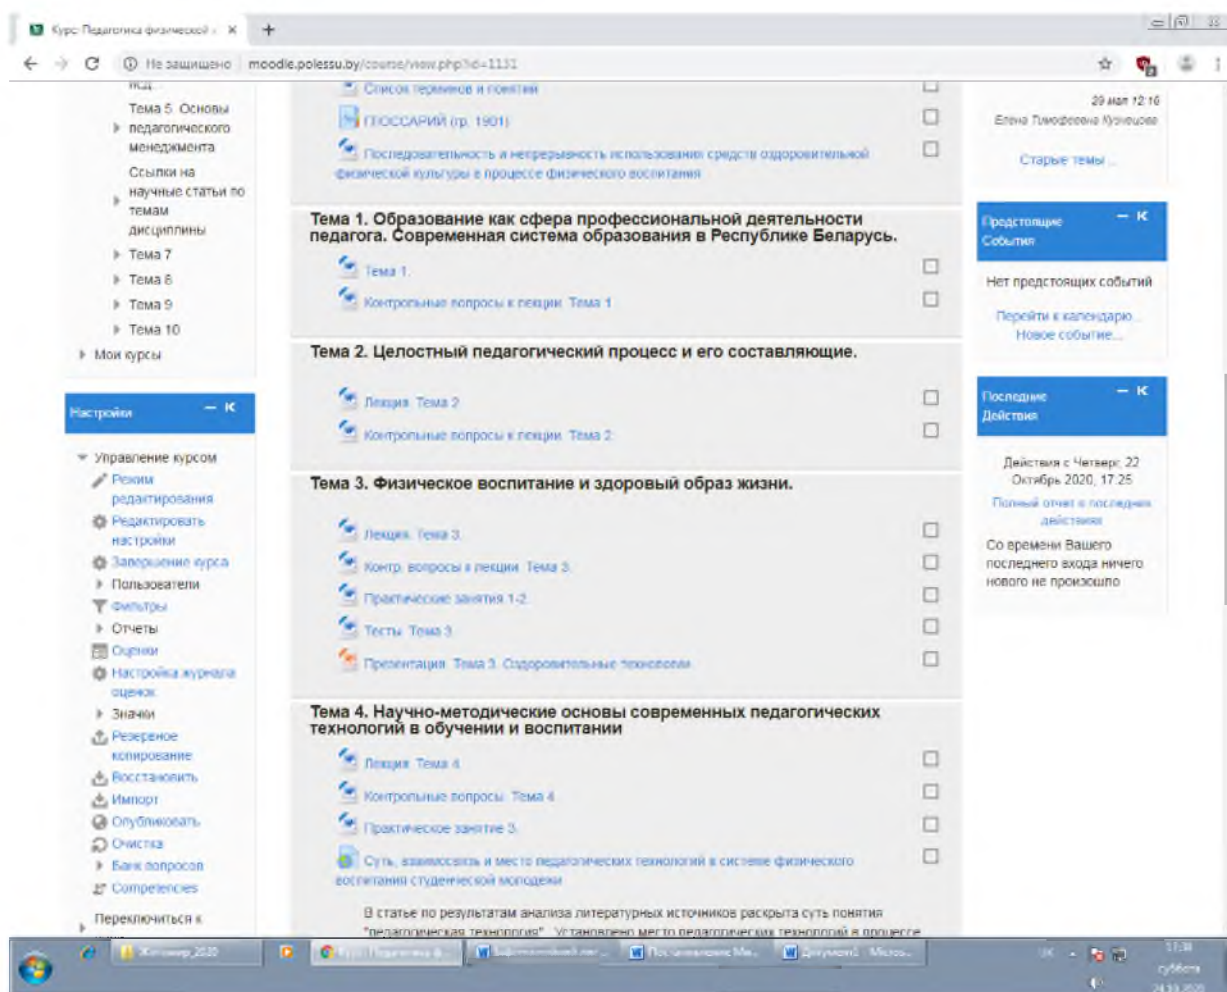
Курс: Педагогика физической × +

Не защищено moodle.polessu.by/course/view.php?id=1131

Тема 5. Основы педагогического менеджмента
Ссылки на научные статьи по темам дисциплины
Тема 7
Тема 8
Тема 9
Тема 10
Мои курсы

Настройки

Управление курсом
Режим редактирования
Редактировать настройки
Завершение курса
Пользователи
Фильтры
Отчеты
Оценки
Настройка журнала оценок
Значки
Резервное копирование
Восстановить
Импорт
Опубликовать
Очистка
Банк вопросов
Competencies
Переключиться к

Список терминов и понятий
ГЛОССАРИЙ (гр. 1901)
Последовательность и непрерывность использования средств оздоровительной физической культуры в процессе физического воспитания

Тема 1. Образование как сфера профессиональной деятельности педагога. Современная система образования в Республике Беларусь.
Тема 1.
Контрольные вопросы к лекции. Тема 1

Тема 2. Целостный педагогический процесс и его составляющие.
Лекция. Тема 2
Контрольные вопросы к лекции. Тема 2

Тема 3. Физическое воспитание и здоровый образ жизни.
Лекция. Тема 3.
Контр. вопросы к лекции. Тема 3.
Практические занятия 1-2.
Тесты. Тема 3
Презентация. Тема 3. Оздоровительные технологии

Тема 4. Научно-методические основы современных педагогических технологий в обучении и воспитании
Лекция. Тема 4
Контрольные вопросы. Тема 4
Практическое занятие 3.
Суть, взаимосвязь и место педагогических технологий в системе физического воспитания студенческой молодежи
В статье по результатам анализа литературных источников раскрыта суть понятия "педагогическая технология". Установлено место педагогических технологий в процессе

29 мая 12:16
Елена Тимофеевна Кузнецова
Старые темы ...

Предстоящие События
Нет предстоящих событий
Перейти к календарю...
Новое событие...

Последние Действия
Действия с Четверг, 22 Октябрь 2020, 17:25
Полный отчет о последних действиях
Со времени Вашего последнего входа ничего нового не произошло

Житомир_2020
Курс: Педагогика ф...
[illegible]
Постановление Ми...
Документ2 - Micros...
17:38
суббота
24.10.2020